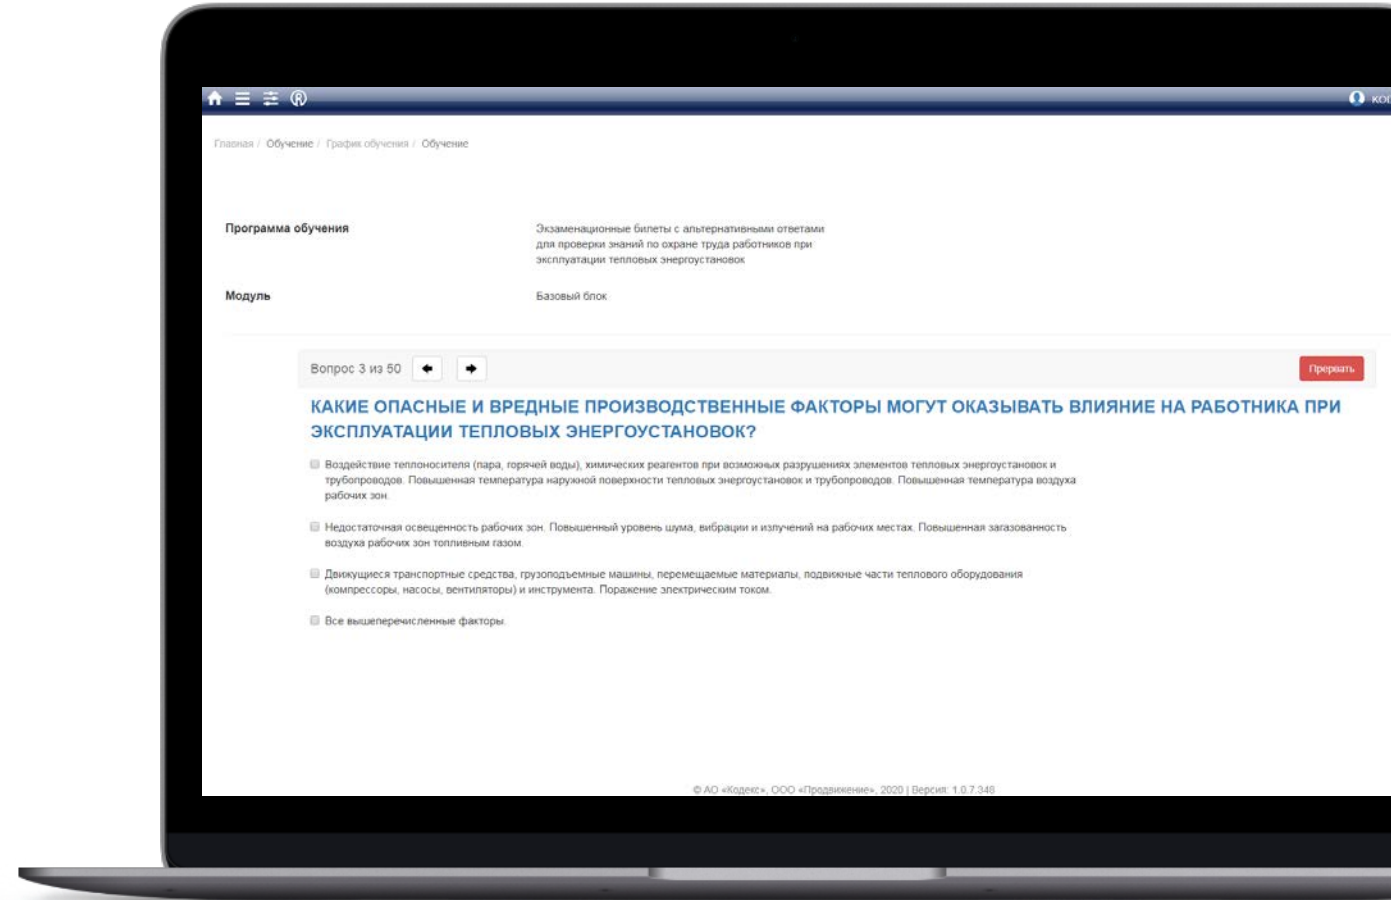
ко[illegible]

Главная / Обучение / График обучения / Обучение

Программа обучения

Экзаменационные билеты с альтернативными ответами для проверки знаний по охране труда работников при эксплуатации тепловых энергоустановок

Модуль

Базовый блок

Вопрос 3 из 50

Прервать

КАКИЕ ОПАСНЫЕ И ВРЕДНЫЕ ПРОИЗВОДСТВЕННЫЕ ФАКТОРЫ МОГУТ ОКАЗЫВАТЬ ВЛИЯНИЕ НА РАБОТНИКА ПРИ ЭКСПЛУАТАЦИИ ТЕПЛОВЫХ ЭНЕРГОУСТАНОВОК?

Воздействие теплоносителя (пара, горячей воды), химических реагентов при возможных разрушениях элементов тепловых энергоустановок и трубопроводов. Повышенная температура наружной поверхности тепловых энергоустановок и трубопроводов. Повышенная температура воздуха рабочих зон.

Недостаточная освещенность рабочих зон. Повышенный уровень шума, вибрации и излучений на рабочих местах. Повышенная загазованность воздуха рабочих зон топливным газом.

Движущиеся транспортные средства, грузоподъемные машины, перемещаемые материалы, подвижные части теплового оборудования (компрессоры, насосы, вентиляторы) и инструмента. Поражение электрическим током.

Все вышеперечисленные факторы.

© АО «Кодекс», ООО «Продвижение», 2020 | Версия: 1.0.7.348